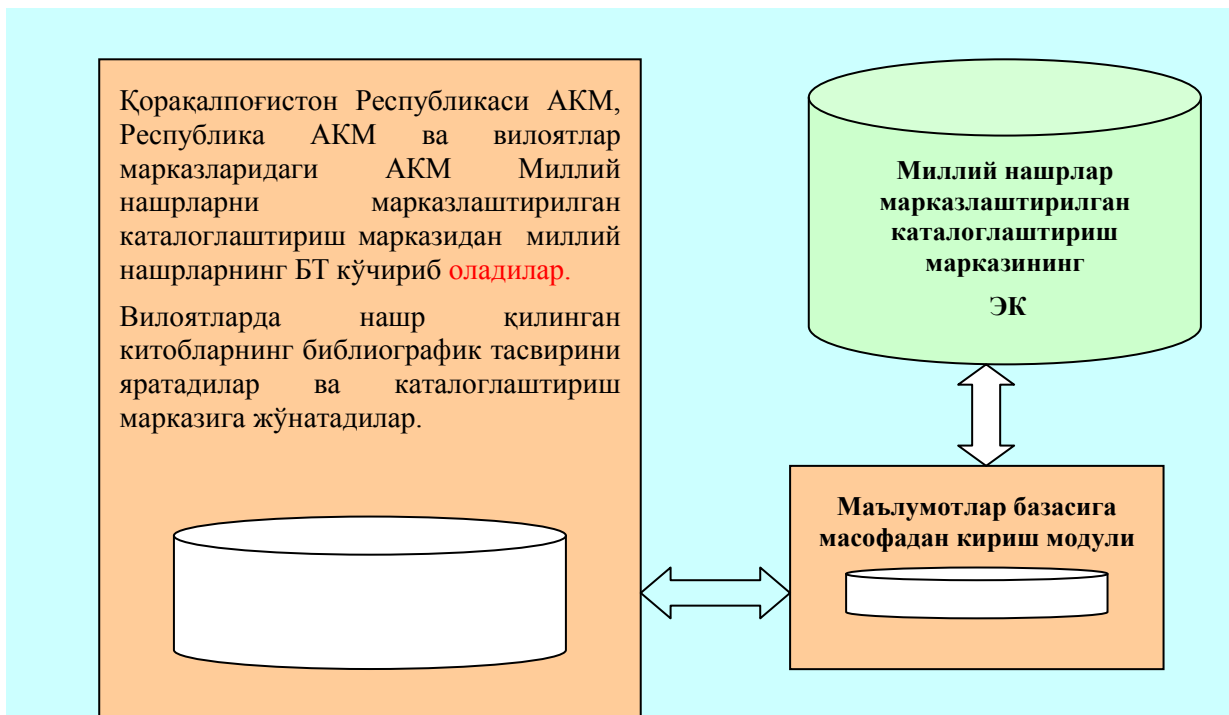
Қорақалпоғистон Республикаси АКМ, Республика АКМ ва вилоятлар марказларидаги АКМ Миллий нашрларни марказлаштирилган каталоглаштириш марказидан миллий нашрларнинг БТ кўчириб оладилар.

Вилоятларда нашр қилинган китобларнинг библиографик тасвирини яратадилар ва каталоглаштириш марказига жўнатадилар.

Миллий нашрлар марказлаштирилган каталоглаштириш марказининг

ЭК

Маълумотлар базасига масофадан кириш модули